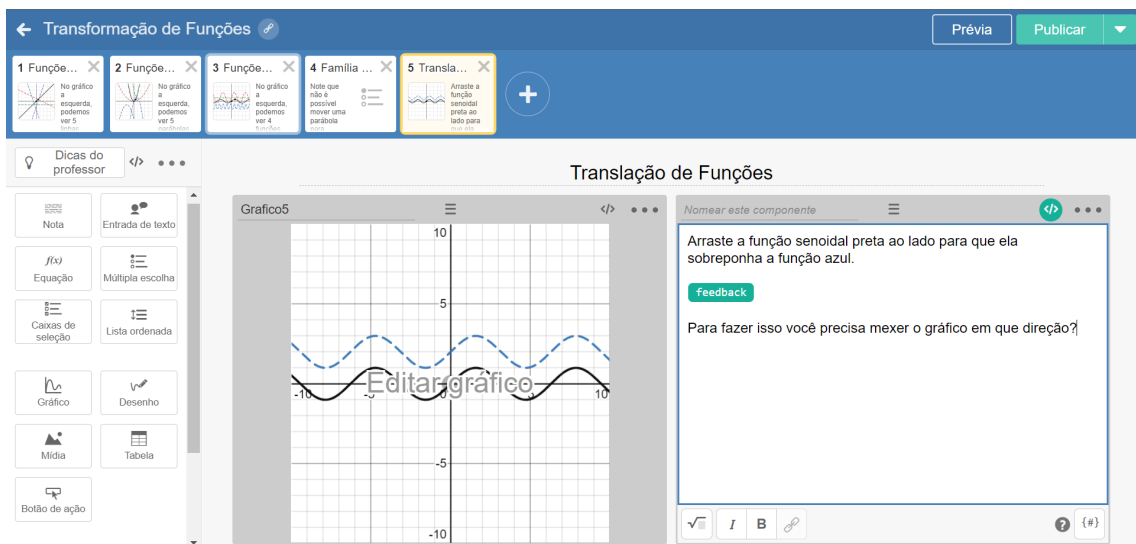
Transformação de Funções

Prévia

Publicar

1 Funçõe…
No gráfico a esquerda, podemos ver 5

2 Funçõe…
No gráfico a esquerda, podemos ver 5

3 Funçõe…
No gráfico a esquerda, podemos ver 4

4 Família …
Note que não é possível mover uma parábola

5 Transla…
Arraste a função senoidal preta ao lado para

Dicas do professor

Nota

Entrada de texto

$f(x)$
Equação

Múltipla escolha

Caixas de seleção

Lista ordenada

Gráfico

Desenho

Mídia

Tabela

Botão de ação

Translação de Funções

Grafico5

10
5
-10
-5
0
10
-5
-10

Editar gráfico

Nomear este componente

Arraste a função senoidal preta ao lado para que ela sobreponha a função azul.

feedback

Para fazer isso você precisa mexer o gráfico em que direção?

I B

{#}